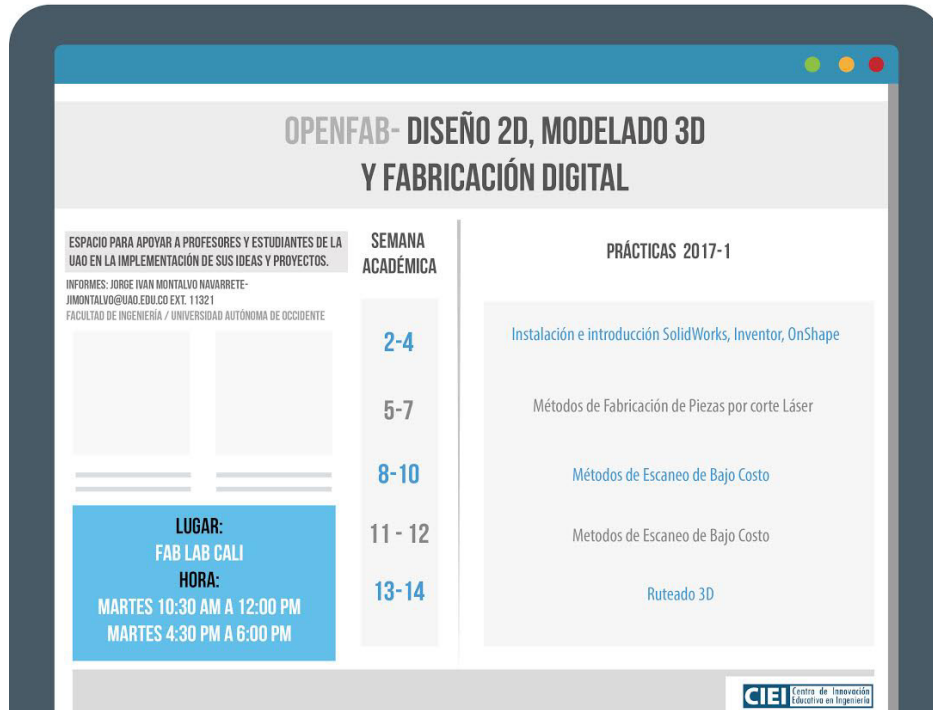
OPENFAB- DISEÑO 2D, MODELADO 3D Y FABRICACIÓN DIGITAL

ESPACIO PARA APOYAR A PROFESORES Y ESTUDIANTES DE LA UAO EN LA IMPLEMENTACIÓN DE SUS IDEAS Y PROYECTOS.

INFORMES: JORGE IVAN MONTALVO NAVARRETE- JIMONTALVO@UAO.EDU.CO EXT. 11321
FACULTAD DE INGENIERÍA / UNIVERSIDAD AUTÓNOMA DE OCCIDENTE

LUGAR:
FAB LAB CALI
HORA:
MARTES 10:30 AM A 12:00 PM
MARTES 4:30 PM A 6:00 PM

| SEMANA ACADÉMICA | PRÁCTICAS 2017-1 |
|---|---|
| 2-4 | Instalación e introducción SolidWorks, Inventor, OnShape |
| 5-7 | Métodos de Fabricación de Piezas por corte Láser |
| 8-10 | Métodos de Escaneo de Bajo Costo |
| 11 - 12 | Metodos de Escaneo de Bajo Costo |
| 13-14 | Ruteado 3D |

CIEI Centro de Innovación Educativa en Ingeniería